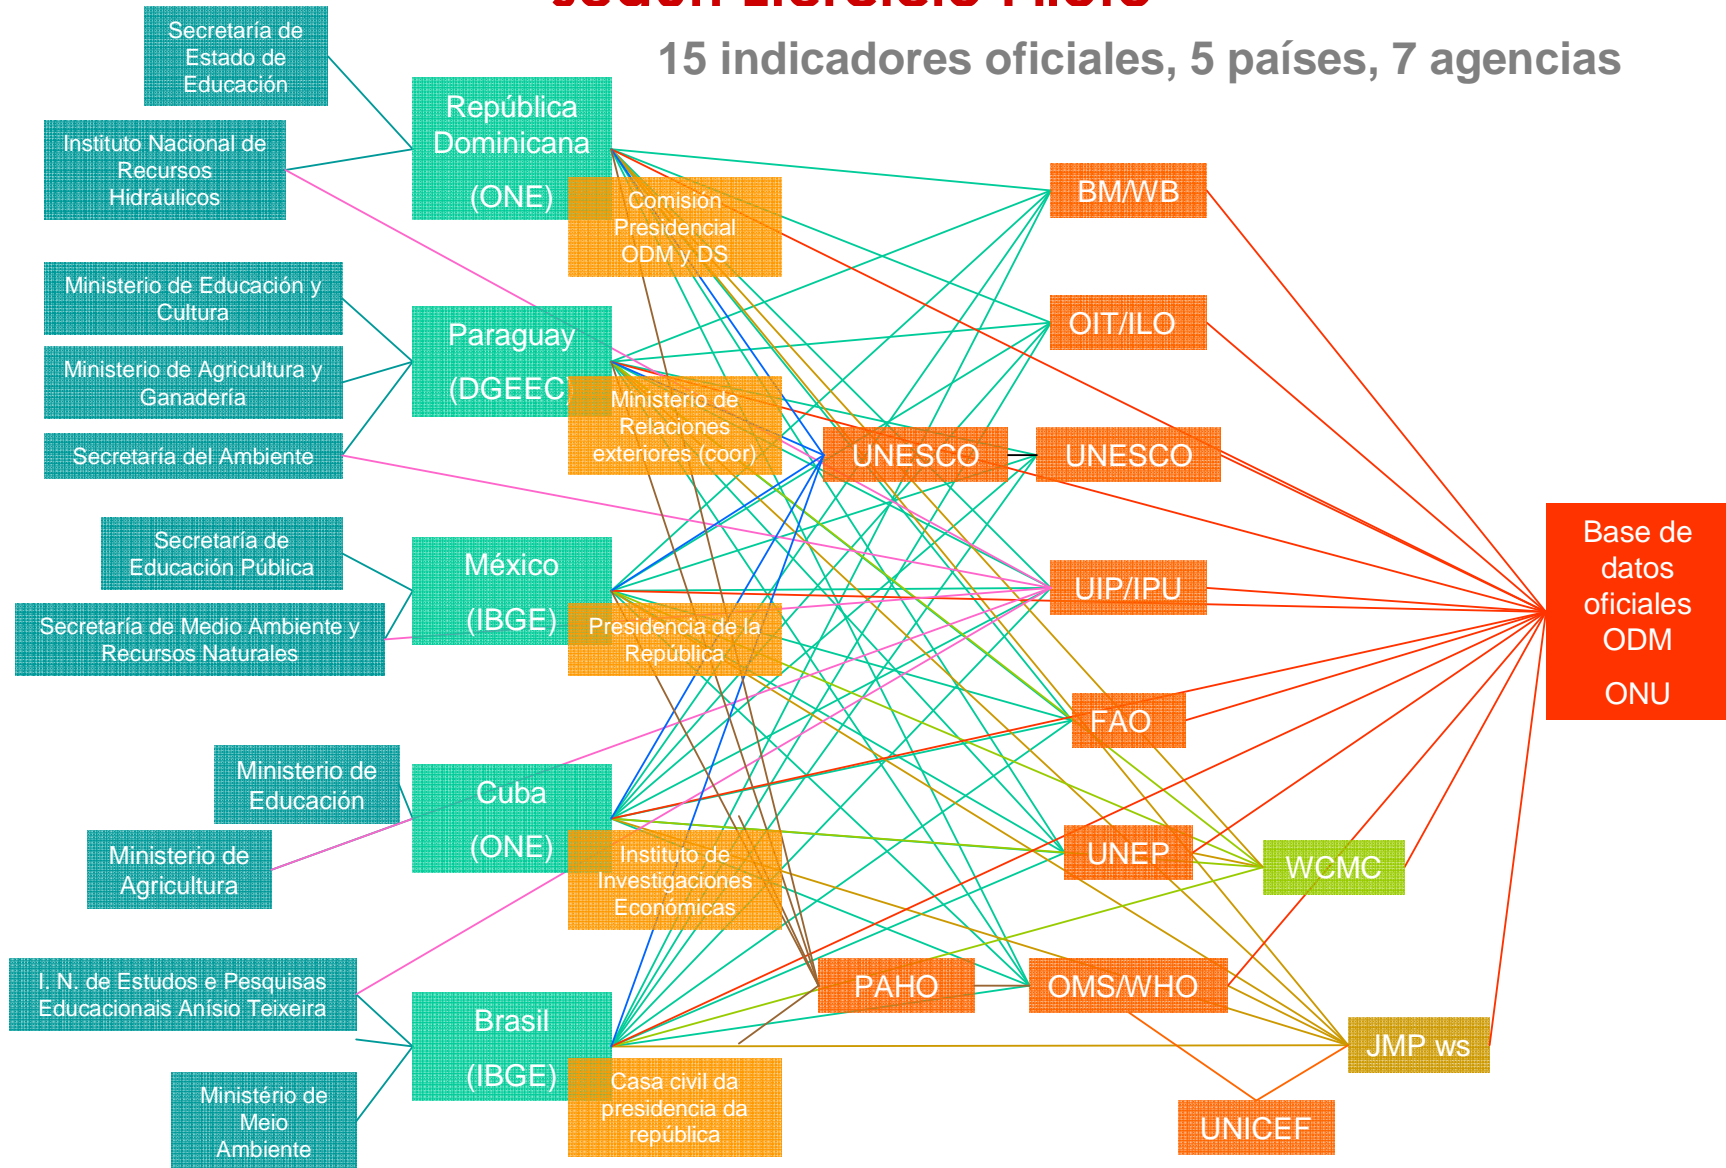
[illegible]

15 indicadores oficiales, 5 países, 7 agencias

Secretaría de Estado de Educación

Instituto Nacional de Recursos Hidráulicos

República Dominicana (ONE)

Comisión Presidencial ODM y DS

Ministerio de Educación y Cultura

Ministerio de Agricultura y Ganadería

Secretaría del Ambiente

Paraguay (DGEEC)

Ministerio de Relaciones exteriores (coor)

Secretaría de Educación Pública

Secretaría de Medio Ambiente y Recursos Naturales

México (IBGE)

Presidencia de la República

Ministerio de Educación

Ministerio de Agricultura

Cuba (ONE)

Instituto de Investigaciones Económicas

I. N. de Estudos e Pesquisas Educacionais Anísio Teixeira

Ministério de Meio Ambiente

Brasil (IBGE)

Casa civil da presidencia da república

BM/WB

OIT/ILO

UNESCO

UNESCO

UIP/IPU

FAO

UNEP

WCMC

PAHO

OMS/WHO

JMP ws

UNICEF

Base de datos oficiales ODM ONU